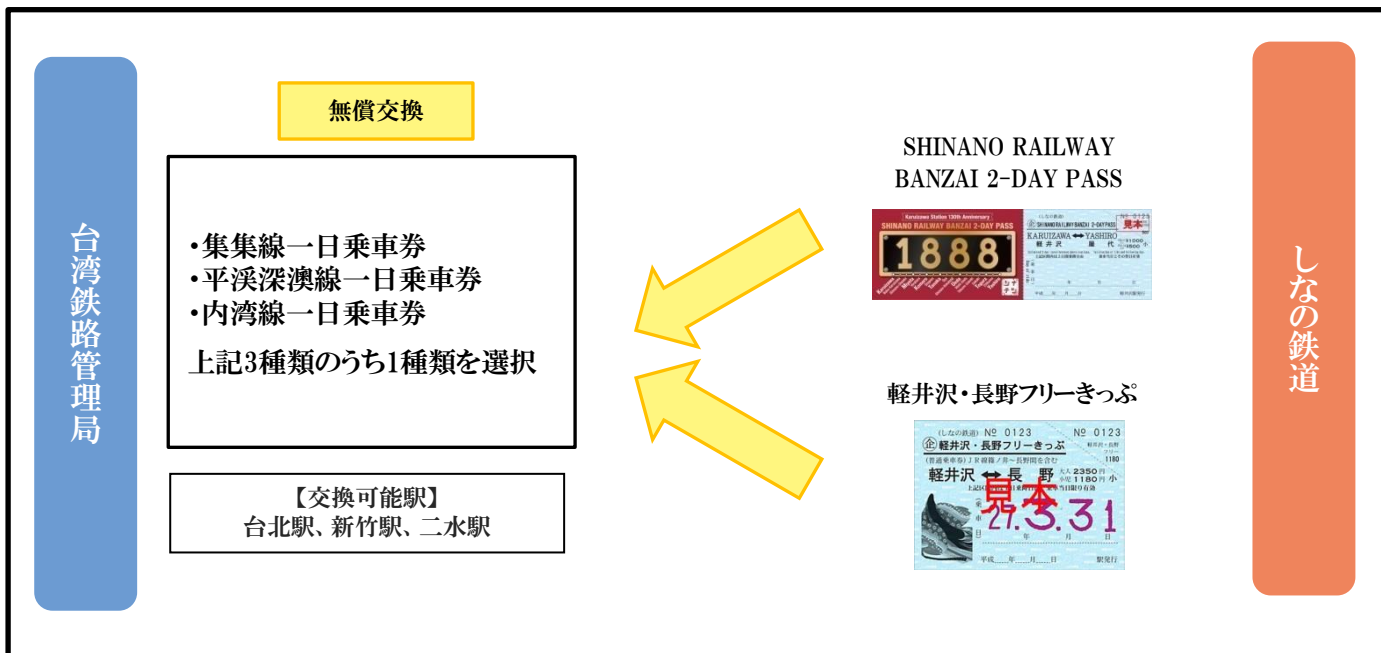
台湾鉄路管理局

無償交換

•集集線一日乗車券
•平渓深澳線一日乗車券
•内湾線一日乗車券

上記3種類のうち1種類を選択

【交換可能駅】
台北駅、新竹駅、二水駅

SHINANO RAILWAY
BANZAI 2-DAY PASS

Karuizawa Station 130th Anniversary
SHINANO RAILWAY BANZAI 2-DAY PASS
1888
しなの鉄道 №0123
SHINANO RAILWAY BANZAI 2-DAY PASS 見本
KARUIZAWA ⟷ YASHIRO
軽井沢 屋代

軽井沢・長野フリーきっぷ

(しなの鉄道) № 0123 № 0123
軽井沢・長野フリーきっぷ
軽井沢 ⟷ 長野
大人 2350円
小児 1180円
見本
27.3.31
年 月 日
平成 年 月 日 駅発行

しなの鉄道